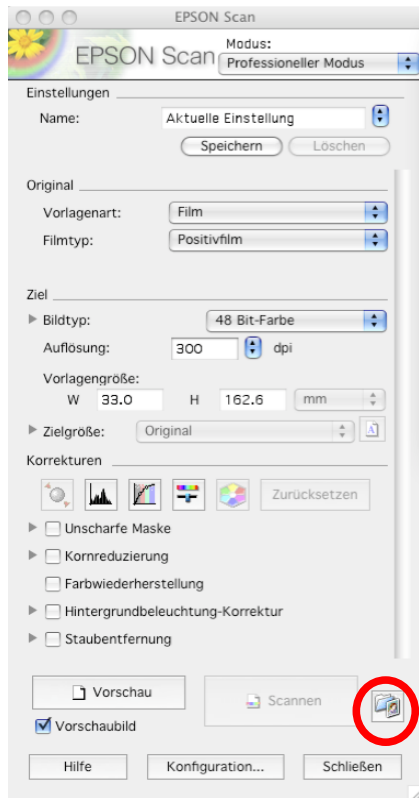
EPSON Scan

EPSON Scan

Modus:

Professioneller Modus

Einstellungen

Name: Aktuelle Einstellung

Speichern Löschen

Original

Vorlagenart: Film

Filmtyp: Positivfilm

Ziel

Bildtyp: 48 Bit-Farbe

Auflösung: 300 dpi

Vorlagengröße:

W 33.0 H 162.6 mm

Zielgröße: Original

Korrekturen

Zurücksetzen

Unscharfe Maske

Kornreduzierung

Farbwiederherstellung

Hintergrundbeleuchtung-Korrektur

Staubentfernung

Vorschau

Scannen

Vorschaubild

Hilfe

Konfiguration...

Schließen